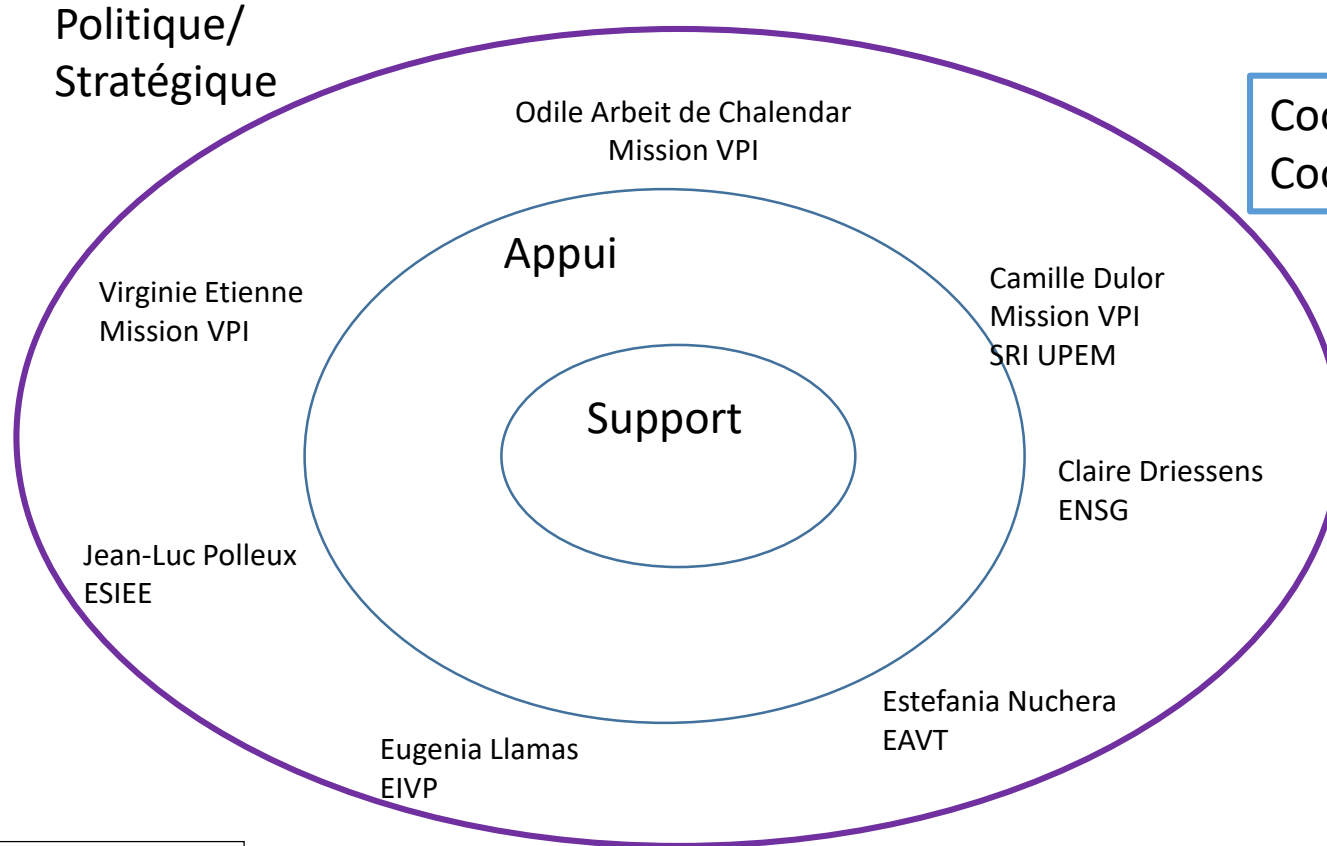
Politique/
Stratégique

Odile Arbeit de Chalendar
Mission VPI

Coo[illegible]
Coo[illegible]

Appui

Virginie Etienne
Mission VPI

Camille Dulor
Mission VPI
SRI UPEM

Support

Claire Driessens
ENSG

Jean-Luc Polleux
ESIEE

Estefania Nuchera
EAVT

Eugenia Llamas
EIVP